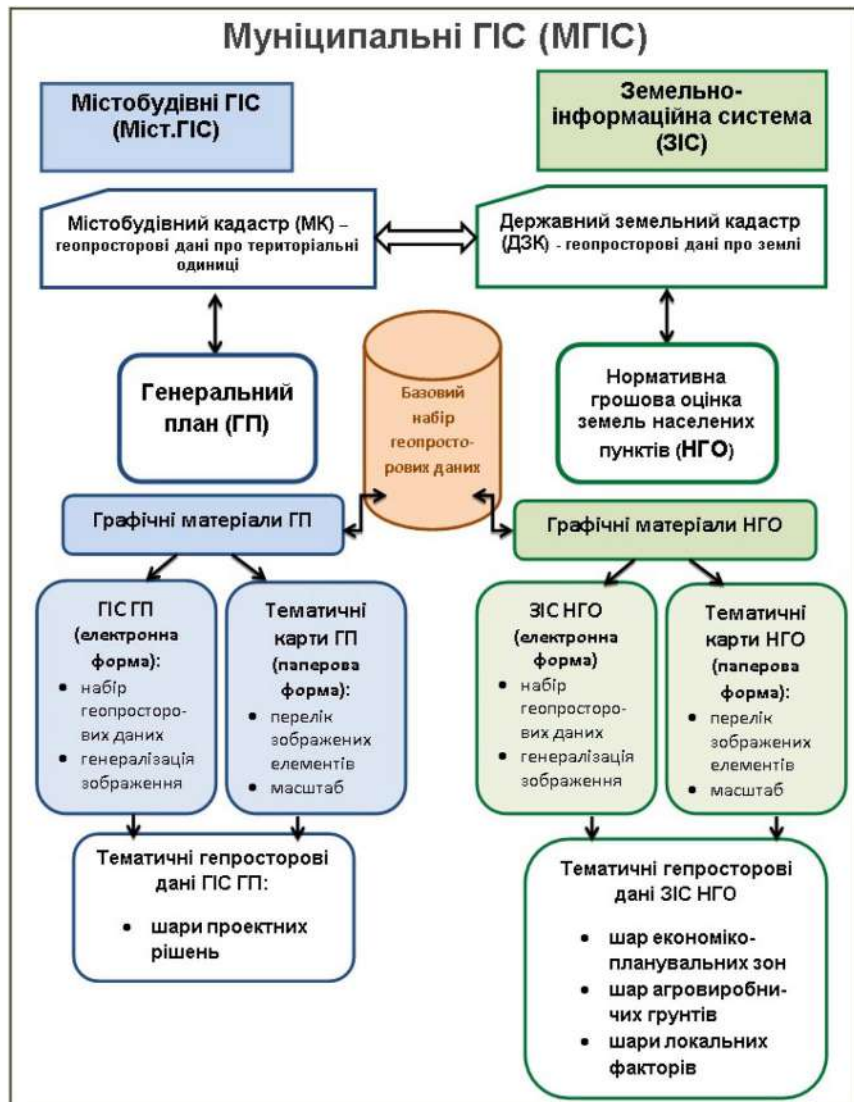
Муніципальні ГІС (МГІС)

Містобудівні ГІС (Міст.ГІС)

Земельно-інформаційна система (ЗІС)

Містобудівний кадастр (МК) – геопросторові дані про територіальні одиниці

Державний земельний кадастр (ДЗК) - геопросторові дані про землі

Генеральний план (ГП)

Базовий набір геопросторових даних

Нормативна грошова оцінка земель населених пунктів (НГО)

Графічні матеріали ГП

Графічні матеріали НГО

ГІС ГП (електронна форма):
- набір геопросторових даних
- генералізація зображення

Тематичні карти ГП (паперова форма):
- перелік зображених елементів
- масштаб

ЗІС НГО (електронна форма)
- набір геопросторових даних
- генералізація зображення

Тематичні карти НГО (паперова форма):
- перелік зображених елементів
- масштаб

Тематичні гепросторові дані ГІС ГП:
- шари проектних рішень

Тематичні гепросторові дані ЗІС НГО
- шар економіко-планувальних зон
- шар агровиробничих грунтів
- шари локальних факторів